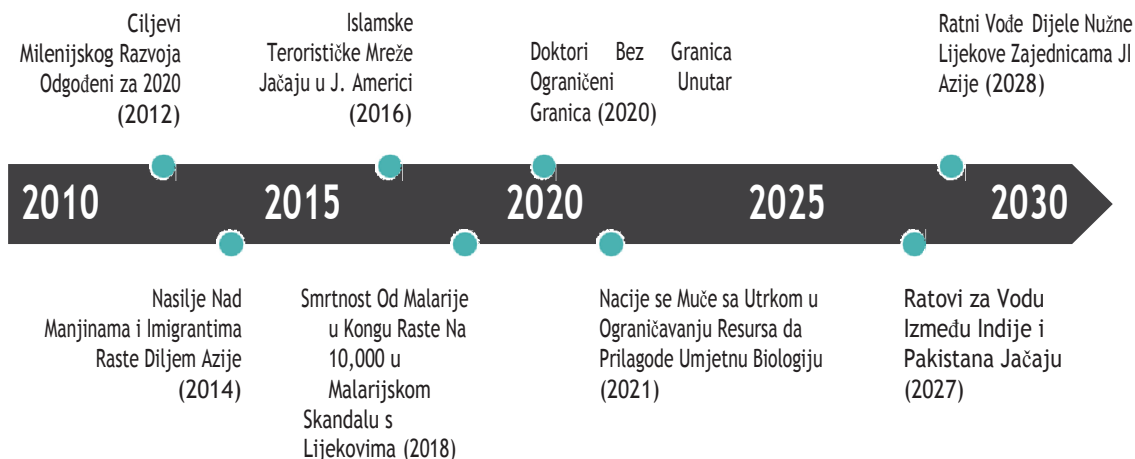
Ciljevi Milenijskog Razvoja Odgođeni za 2020 (2012)

Islamske Terorističke Mreže Jačaju u J. Americi (2016)

Doktori Bez Granica Ograničeni Unutar Granica (2020)

Ratni Vođe Dijele Nužne Lijekove Zajednicama JI Azije (2028)

2010 2015 2020 2025 2030

Nasilje Nad Manjinama i Imigrantima Raste Diljem Azije (2014)

Smrtnost Od Malarije u Kongu Raste Na 10,000 u Malarijskom Skandalu s Lijekovima (2018)

Nacije se Muče sa Utrkom u Ograničavanju Resursa da Prilagode Umjetnu Biologiju (2021)

Ratovi za Vodu Između Indije i Pakistana Jačaju (2027)